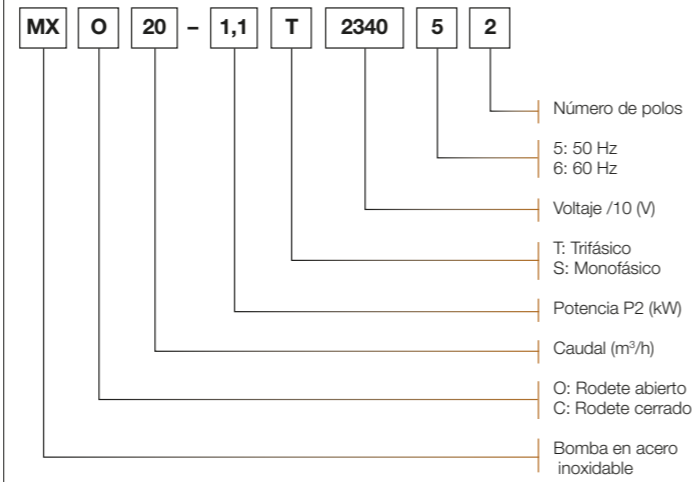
MX O 20 – 1,1 T 2340 5 2

Número de polos

5: 50 Hz
6: 60 Hz

Voltaje /10 (V)

T: Trifásico
S: Monofásico

Potencia P2 (kW)

Caudal (m$^3$/h)

O: Rodete abierto
C: Rodete cerrado

Bomba en acero inoxidable